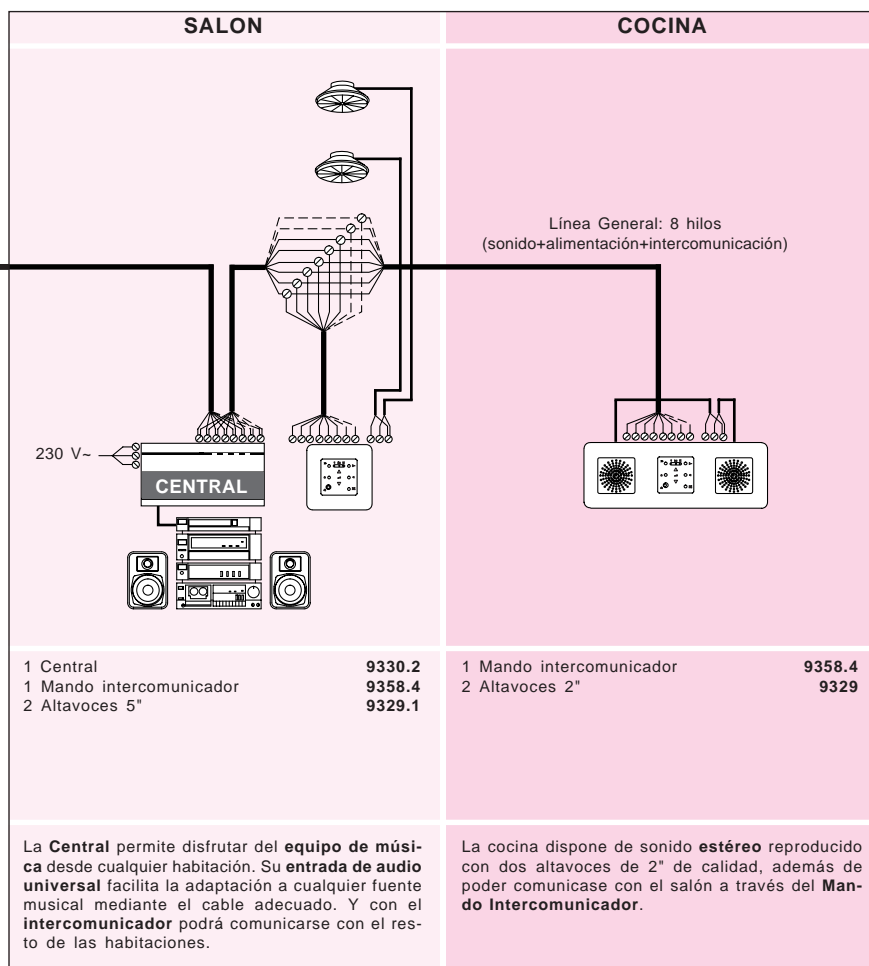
SALON

COCINA

Línea General: 8 hilos (sonido+alimentación+intercomunicación)

230 V~

CENTRAL

1 Central 9330.2
1 Mando intercomunicador 9358.4
2 Altavoces 5" 9329.1

1 Mando intercomunicador 9358.4
2 Altavoces 2" 9329

La Central permite disfrutar del equipo de música desde cualquier habitación. Su entrada de audio universal facilita la adaptación a cualquier fuente musical mediante el cable adecuado. Y con el intercomunicador podrá comunicarse con el resto de las habitaciones.

La cocina dispone de sonido estéreo reproducido con dos altavoces de 2" de calidad, además de poder comunicase con el salón a través del Mando Intercomunicador.